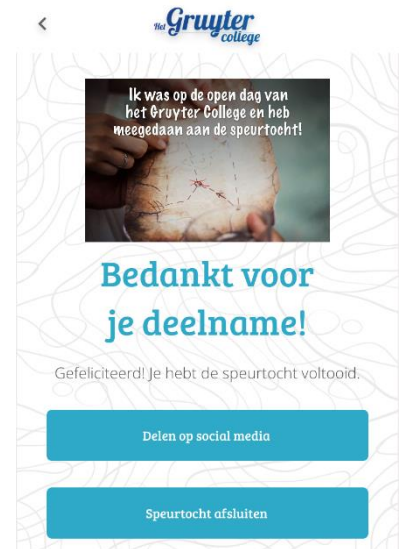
<

Het Gruyter college

Ik was op de open dag van het Gruyter College en heb meegedaan aan de speurtocht!

Bedankt voor je deelname!

Gefeliciteerd! Je hebt de speurtocht voltooid.

Delen op social media

Speurtocht afsluiten